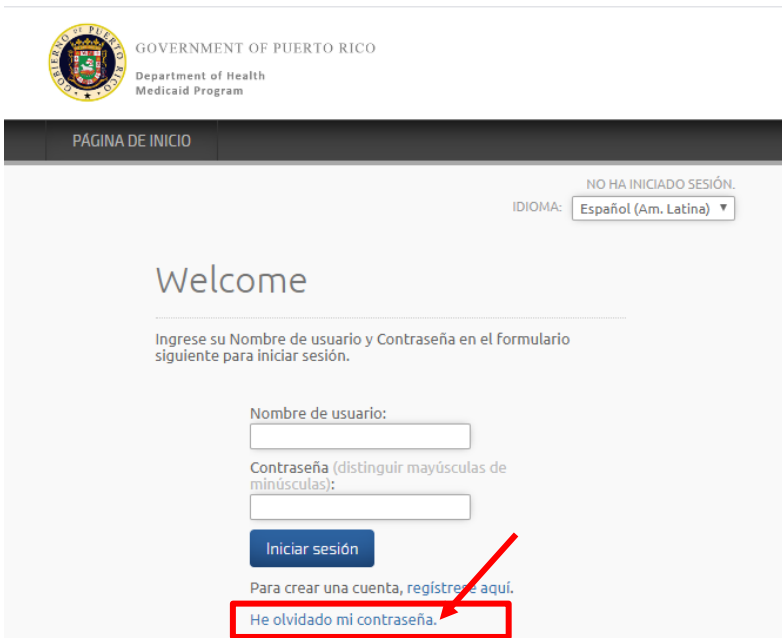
GOBIERNO DE PUERTO RICO

GOVERNMENT OF PUERTO RICO
Department of Health
Medicaid Program

PÁGINA DE INICIO

NO HA INICIADO SESIÓN.
IDIOMA: Español (Am. Latina)

Welcome

Ingrese su Nombre de usuario y Contraseña en el formulario siguiente para iniciar sesión.

Nombre de usuario:

Contraseña (distinguir mayúsculas de minúsculas):

Iniciar sesión

Para crear una cuenta, regístrese aquí.

He olvidado mi contraseña.